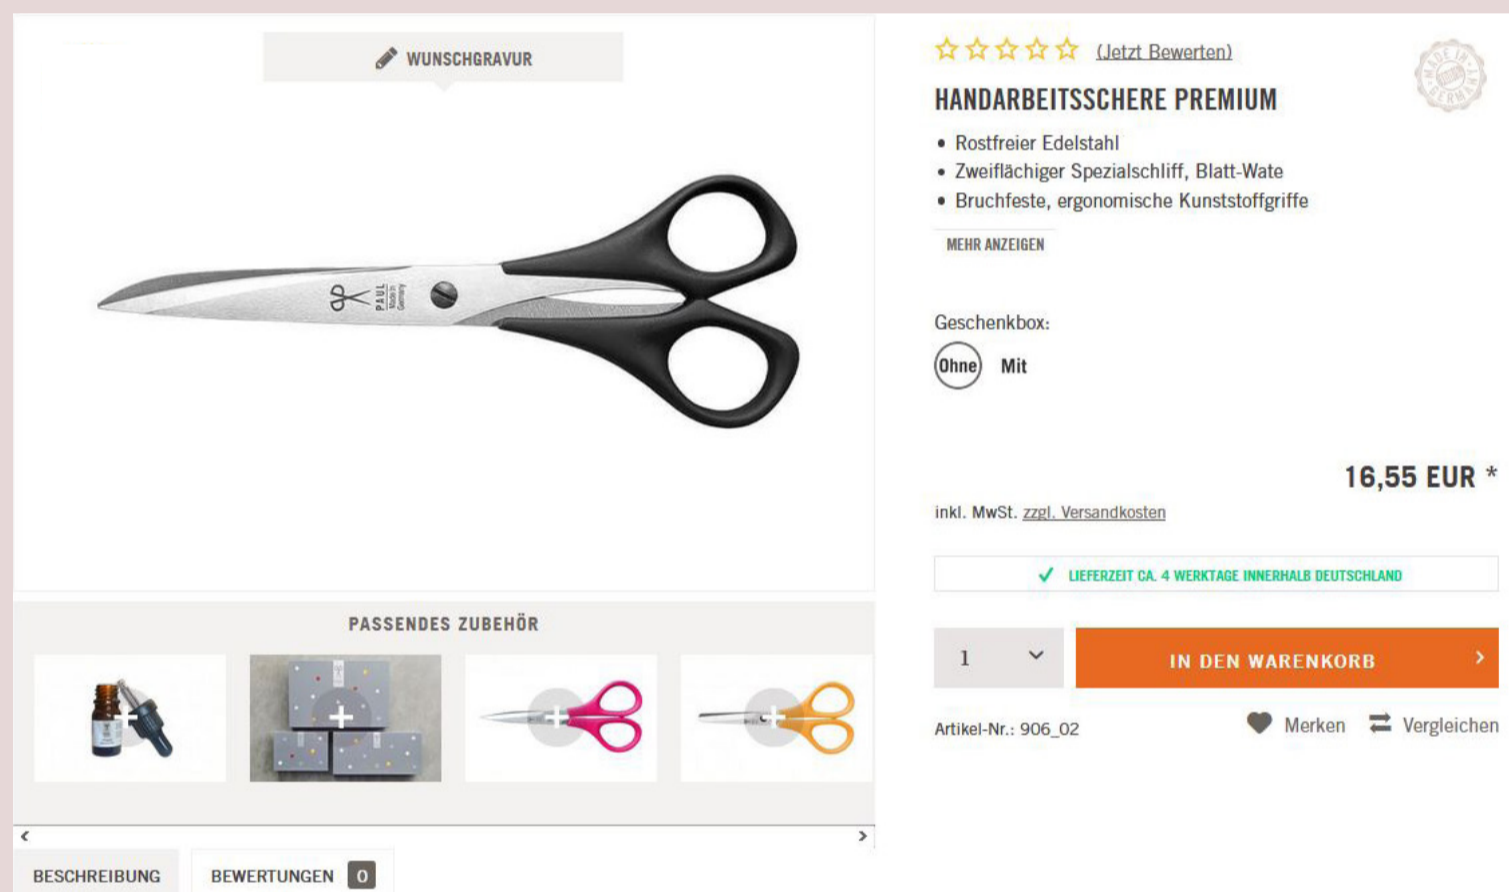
WUNSCHGRAVUR

PAUL Solingen Germany

(Jetzt Bewerten)

MADE IN GERMANY

HANDARBEITSSCHERE PREMIUM

- Rostfreier Edelstahl
- Zweiflächiger Spezialschliff, Blatt-Wate
- Bruchfeste, ergonomische Kunststoffgriffe

MEHR ANZEIGEN

Geschenkbox:

Ohne Mit

16,55 EUR *

inkl. MwSt. zzgl. Versandkosten

LIEFERZEIT CA. 4 WERKTAGE INNERHALB DEUTSCHLAND

1

IN DEN WARENKORB

Artikel-Nr.: 906_02

Merken Vergleichen

PASSENDES ZUBEHÖR

BESCHREIBUNG BEWERTUNGEN 0